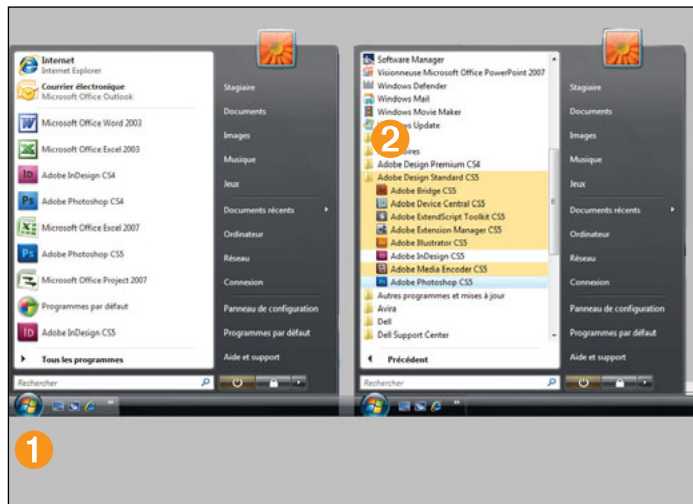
Internet
Internet Explorer
Courrier électronique
Microsoft Office Outlook
Microsoft Office Word 2003
Microsoft Office Excel 2003
Adobe InDesign CS4
Adobe Photoshop CS4
Microsoft Office Excel 2007
Adobe Photoshop CS5
Microsoft Office Project 2007
Programmes par défaut
Adobe InDesign CS5
Tous les programmes
Rechercher

Stagiaire
Documents
Images
Musique
Jeux
Documents récents
Ordinateur
Réseau
Connexion
Panneau de configuration
Programmes par défaut
Aide et support

Software Manager
Visionneuse Microsoft Office PowerPoint 2007
Windows Defender
Windows Mail
Windows Movie Maker
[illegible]s Update
2
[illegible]oires
Adobe Design Premium CS4
Adobe Design Standard CS5
Adobe Bridge CS5
Adobe Device Central CS5
Adobe ExtendScript Toolkit CS5
Adobe Extension Manager CS5
Adobe Illustrator CS5
Adobe InDesign CS5
Adobe Media Encoder CS5
Adobe Photoshop CS5
Autres programmes et mises à jour
Avira
Dell
Dell Support Center
Précédent
Rechercher

Stagiaire
Documents
Images
Musique
Jeux
Documents récents
Ordinateur
Réseau
Connexion
Panneau de configuration
Programmes par défaut
Aide et support

1